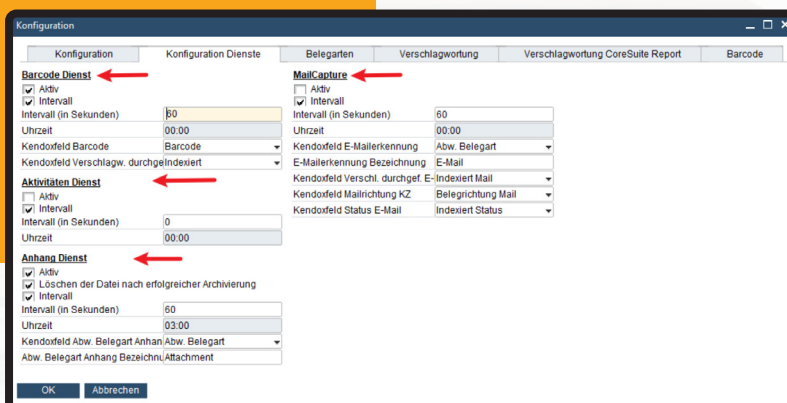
Konfiguration

Konfiguration | Konfiguration Dienste | Belegarten | Verschlagwortung | Verschlagwortung CoreSuite Report | Barcode

Barcode Dienst
Aktiv
Intervall
Intervall (in Sekunden) 60
Uhrzeit 00:00
Kendoxfeld Barcode Barcode
Kendoxfeld Verschlagw. durchge Indexiert

Aktivitäten Dienst
Aktiv
Intervall
Intervall (in Sekunden) 0
Uhrzeit 00:00

Anhang Dienst
Aktiv
Löschen der Datei nach erfolgreicher Archivierung
Intervall
Intervall (in Sekunden) 60
Uhrzeit 03:00
Kendoxfeld Abw. Belegart Anhan Abw. Belegart
Abw. Belegart Anhang Bezeichnu Attachment

MailCapture
Aktiv
Intervall
Intervall (in Sekunden) 60
Uhrzeit 00:00
Kendoxfeld E-Mailerkennung Abw. Belegart
E-Mailerkennung Bezeichnung E-Mail
Kendoxfeld Verschl. durchgef. E- Indexiert Mail
Kendoxfeld Mailrichtung KZ Belegrichtung Mail
Kendoxfeld Status E-Mail Indexiert Status

OK Abbrechen